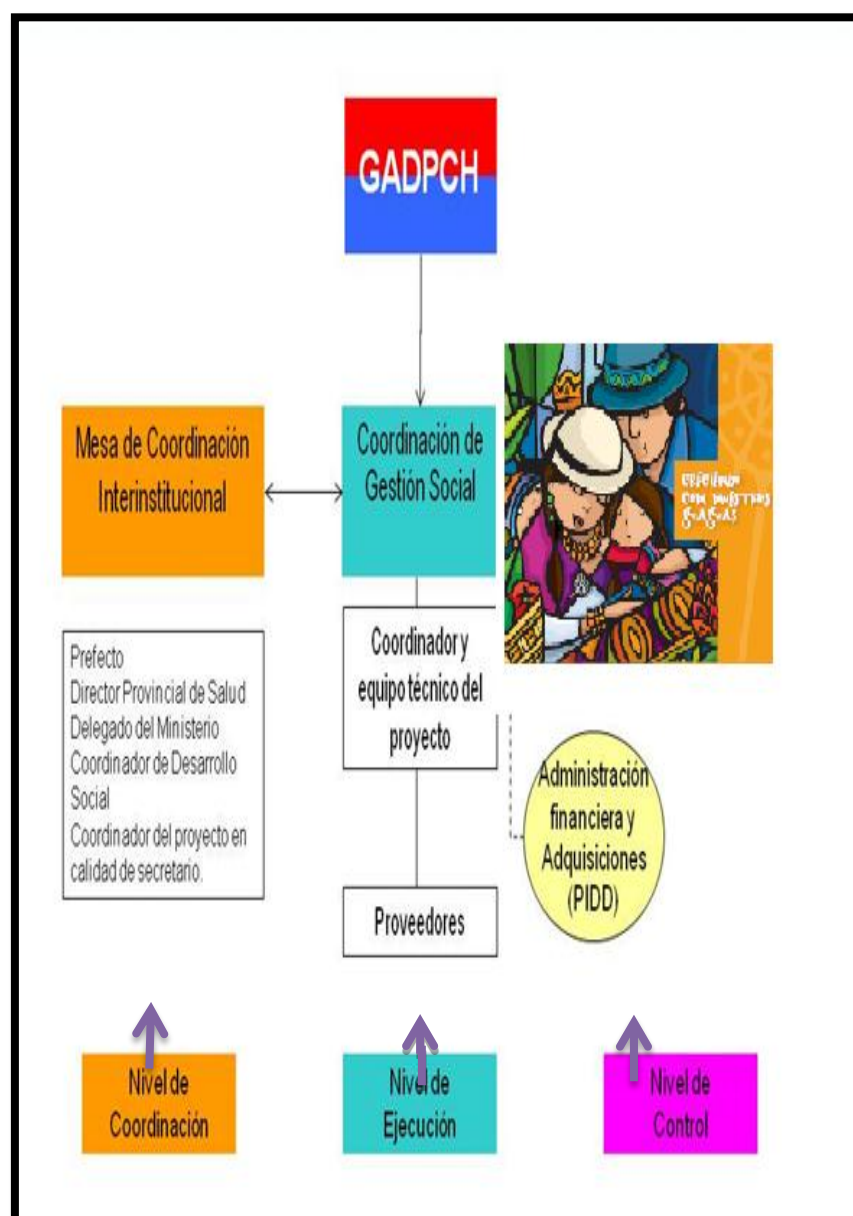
GADPCH

Mesa de Coordinación Interinstitucional

Coordinación de Gestión Social

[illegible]

Prefecto
Director Provincial de Salud
Delegado del Ministerio
Coordinador de Desarrollo Social
Coordinador del proyecto en calidad de secretario.

Coordinador y equipo técnico del proyecto

Administración financiera y Adquisiciones (PIDD)

Proveedores

Nivel de Coordinación

Nivel de Ejecución

Nivel de Control